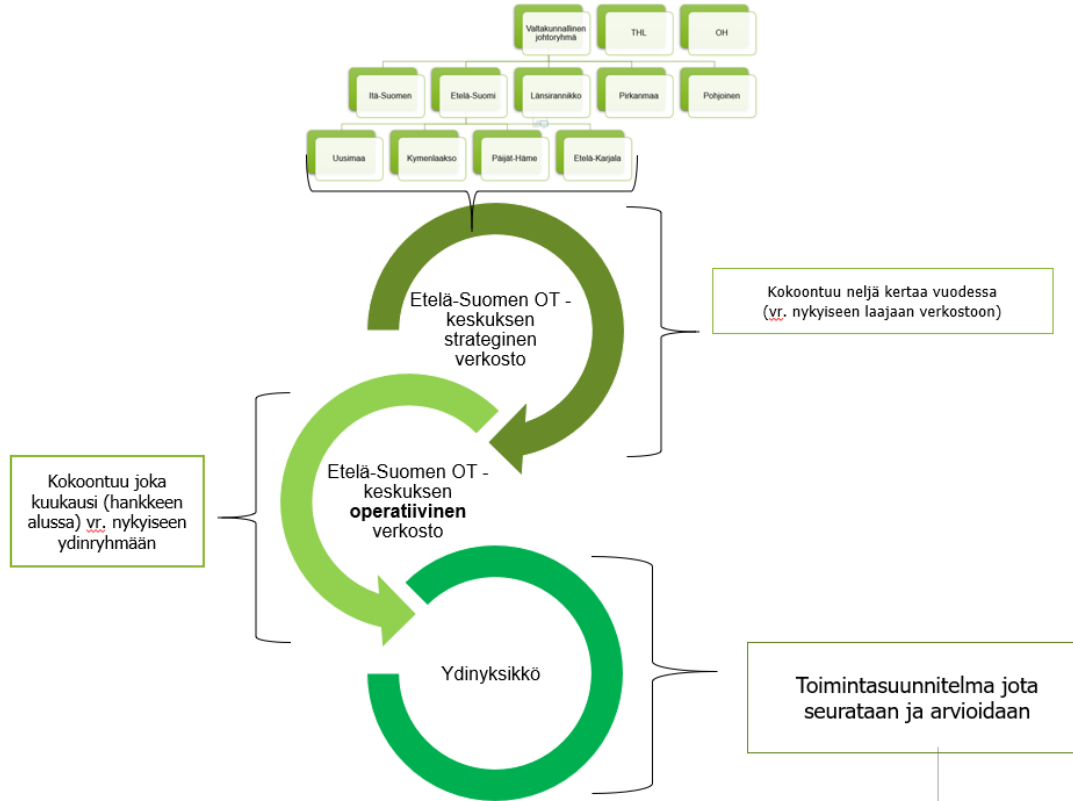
Valtakunnallinen johtoryhmä

THL

OH

Itä-Suomen

Etelä-Suomi

Länsirannikko

Pirkanmaa

Pohjoinen

Uusimaa

Kymenlaakso

Päijät-Häme

Etelä-Karjala

Etelä-Suomen OT - keskuksen strateginen verkosto

Kokoontuu neljä kertaa vuodessa (vr. nykyiseen laajaan verkostoon)

Kokoontuu joka kuukausi (hankkeen alussa) vr. nykyiseen ydinryhmään

Etelä-Suomen OT - keskuksen **operatiivinen** verkosto

Ydinyksikkö

Toimintasuunnitelma jota seurataan ja arvioidaan